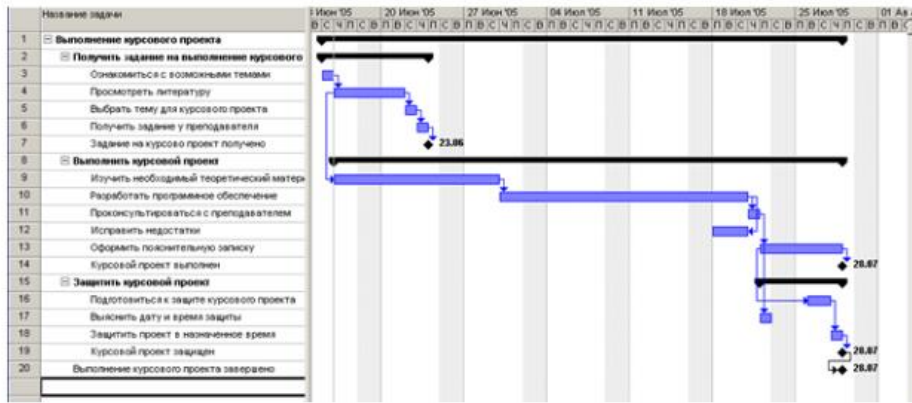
| | Название задачи |
|---|---|
| 1 | ⊟ Выполнение курсового проекта |
| 2 | ⊟ Получить задание на выполнение курсового |
| 3 | Ознакомиться с возможными темами |
| 4 | Просмотреть литературу |
| 5 | Выбрать тему для курсового проекта |
| 6 | Получить задание у преподавателя |
| 7 | Задание на курсово проект получено |
| 8 | ⊟ Выполнить курсовой проект |
| 9 | Изучить необходимый теоретический матери |
| 10 | Разработать программное обеспечение |
| 11 | Проконсультироваться с преподавателем |
| 12 | Исправить недостатки |
| 13 | Оформить пояснительную записку |
| 14 | Курсовой проект выполнен |
| 15 | ⊟ Защитить курсовой проект |
| 16 | Подготовиться к защите курсового проекта |
| 17 | Выяснить дату и время защиты |
| 18 | Защитить проект в назначенное время |
| 19 | Курсовой проект защищен |
| 20 | Выполнение курсового проекта завершено |

Июн '05 | 20 Июн '05 | 27 Июн '05 | 04 Июл '05 | 11 Июл '05 | 18 Июл '05 | 25 Июл '05 | 01 Ав

В С Ч П С В П В С Ч П С В П В С Ч П С В П В С Ч П С В П В С Ч П С В П В С Ч П С В П В С Ч П С В П В С

23.06

28.07

28.07

28.07